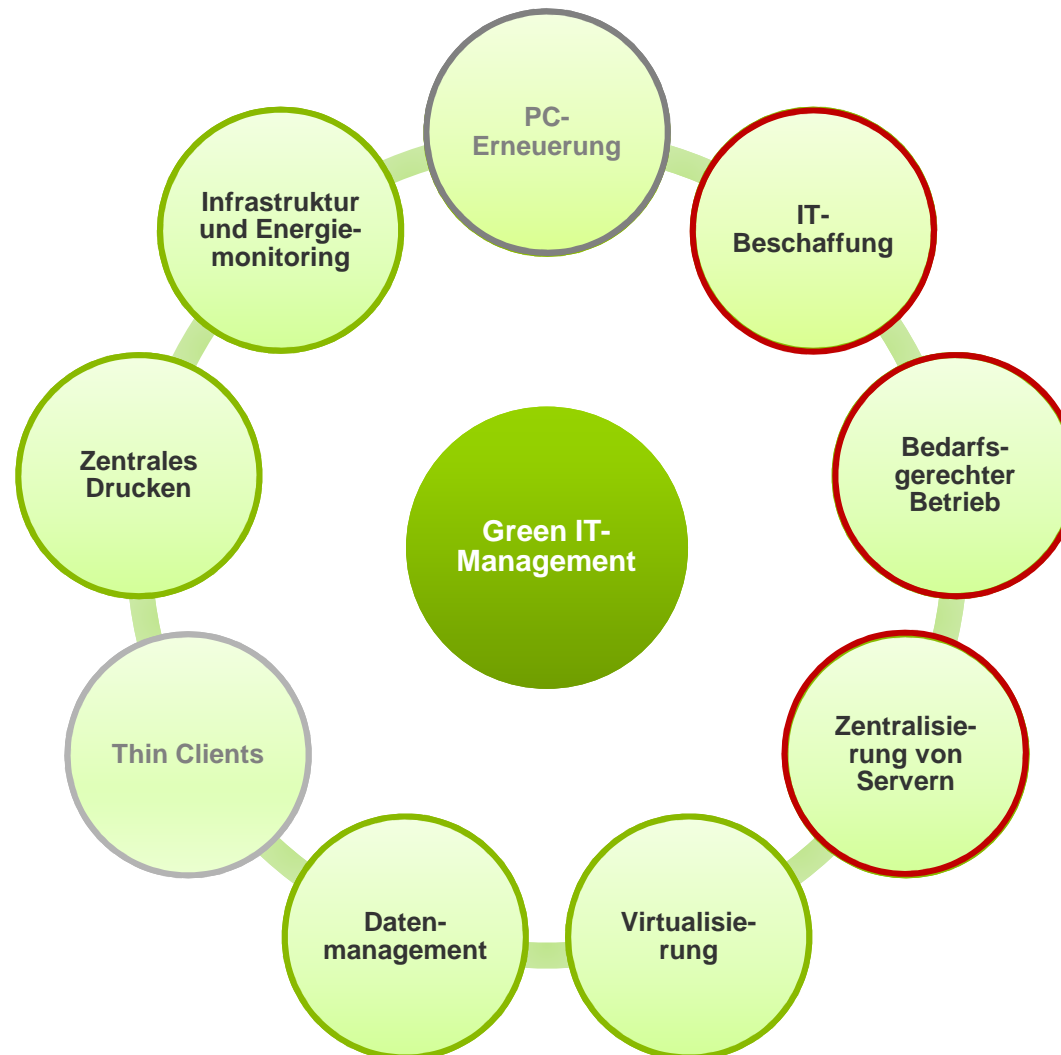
PC-Erneuerung

IT-Beschaffung

Bedarfsgerechter Betrieb

Zentralisierung von Servern

Virtualisierung

Datenmanagement

Thin Clients

Zentrales Drucken

Infrastruktur und Energiemonitoring

Green IT-Management